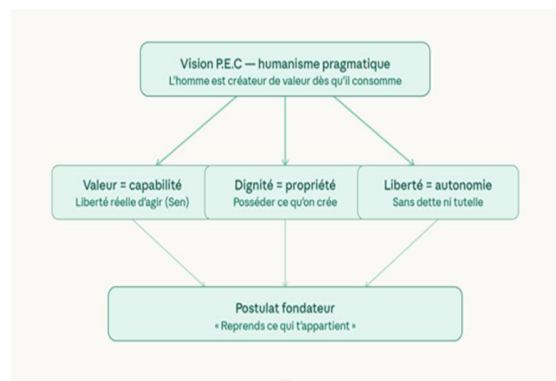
Vision P.E.C — humanisme pragmatique
L'homme est créateur de valeur dès qu'il consomme

Valeur = capabilité
Liberté réelle d'agir (Sen)

Dignité = propriété
Posséder ce qu'on crée

Liberté = autonomie
Sans dette ni tutelle

Postulat fondateur
« Reprends ce qui t'appartient »